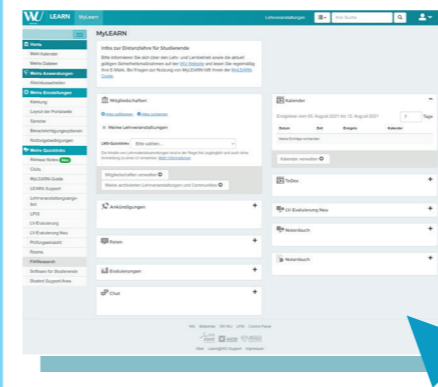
W/ LEARN MyLEARN

Lehrveranstaltungen

Alle Quellen

MyLEARN

Infos zur Distanzlehre für Studierende

Bitte informieren Sie sich über den Lehr- und Lernbetrieb sowie die aktuell gültigen Sicherheitsmaßnahmen auf der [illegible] und lesen Sie regelmäßig Ihre E-Mails. Bei Fragen zur Nutzung von MyLEARN hilft Ihnen der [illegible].

Home
Mein Kalender
Mein Dateien
Meine Anwendungen
Aktivitätsstrom
Meine Einstellungen
Kleidung
Layout der Portalseite
Sprache
Benachrichtigungsoptionen
Rollenüberlegungen
Meine Quicklinks
Abbildung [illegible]
Clicks
MyLEARN Guide
LEARN Support
Lehrveranstaltungsangebot
LPIS
LV-Evaluierung
LV-Evaluierung Neu
Prüfungseinsicht
Rooms
FWResearch
Software für Studierende
Student Support Area

Mitgliedschaften

Alle auflösen Alle entfernen

Meine Lehrveranstaltungen

LV-Quicklinks: Bitte wählen...

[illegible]

Mitgliedschaften verwalten

Meine archivierten Lehrveranstaltungen und Communities

Ankündigungen

Foren

Evaluierungen

Chat

Kalender

Ereignisse vom 05. August 2021 bis 12. August 2021

7 Tage

| Datum | Zeit | Ereignis | Kalender |
|---|---|---|---|
| Keine Einträge vorhanden | | | |

Kalender verwalten

ToDos

LV-Evaluierung Neu

Notizbuch

Notizbuch

FAQ Webseiten OR-FAQ LPIS Control Panel

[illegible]

Über LEARN@WU Support Impressum